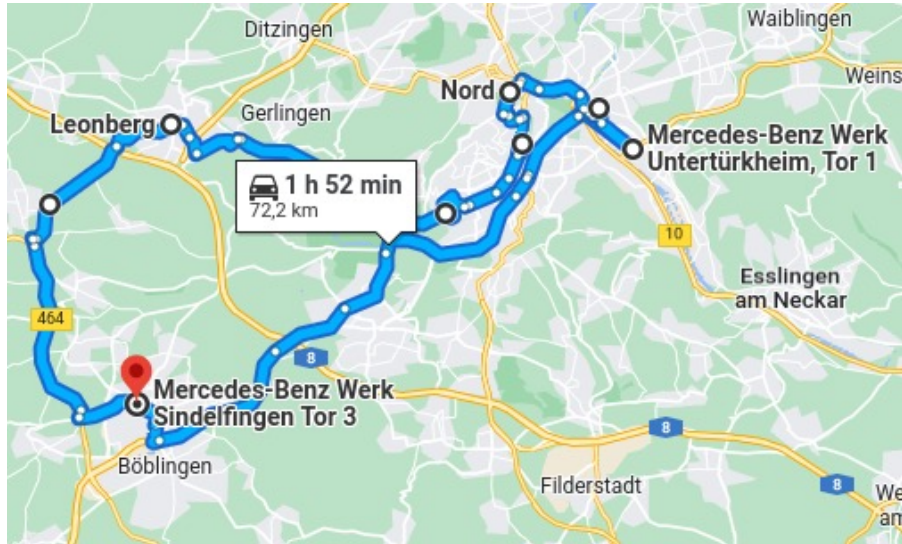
Ditzingen

Waiblingen

Weins

Nord

Gerlingen

Leonberg

Mercedes-Benz Werk Untertürkheim, Tor 1

1 h 52 min
72,2 km

10

Esslingen am Neckar

464

8

Mercedes-Benz Werk Sindelfingen Tor 3

8

Böblingen

Filderstadt

8

We
am